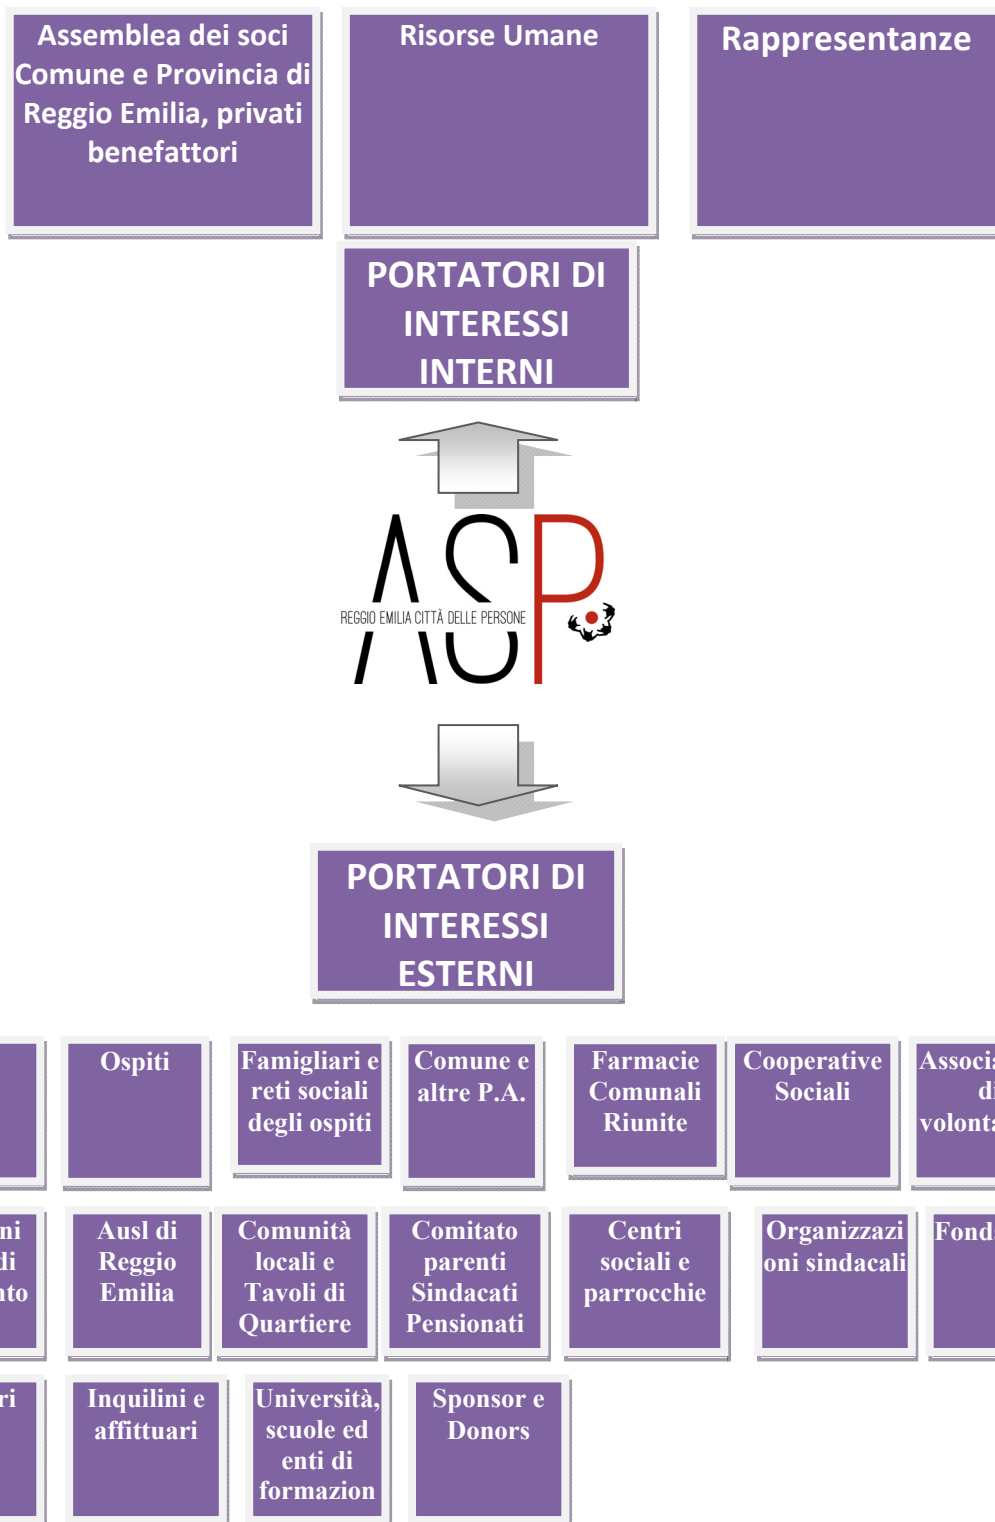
Assemblea dei soci Comune e Provincia di Reggio Emilia, privati benefattori

Risorse Umane

Rappresentanze

PORTATORI DI INTERESSI INTERNI

ASP

REGGIO EMILIA CITTÀ DELLE PERSONE

PORTATORI DI INTERESSI ESTERNI

Ospiti

Famigliari e reti sociali degli ospiti

Comune e altre P.A.

Farmacie Comunali Riunite

Cooperative Sociali

Associ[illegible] di volont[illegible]

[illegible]ni di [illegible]nto

Ausl di Reggio Emilia

Comunità locali e Tavoli di Quartiere

Comitato parenti Sindacati Pensionati

Centri sociali e parrocchie

Organizzazioni sindacali

Fond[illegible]

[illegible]ri

Inquilini e affittuari

Università, scuole ed enti di formazion

Sponsor e Donors